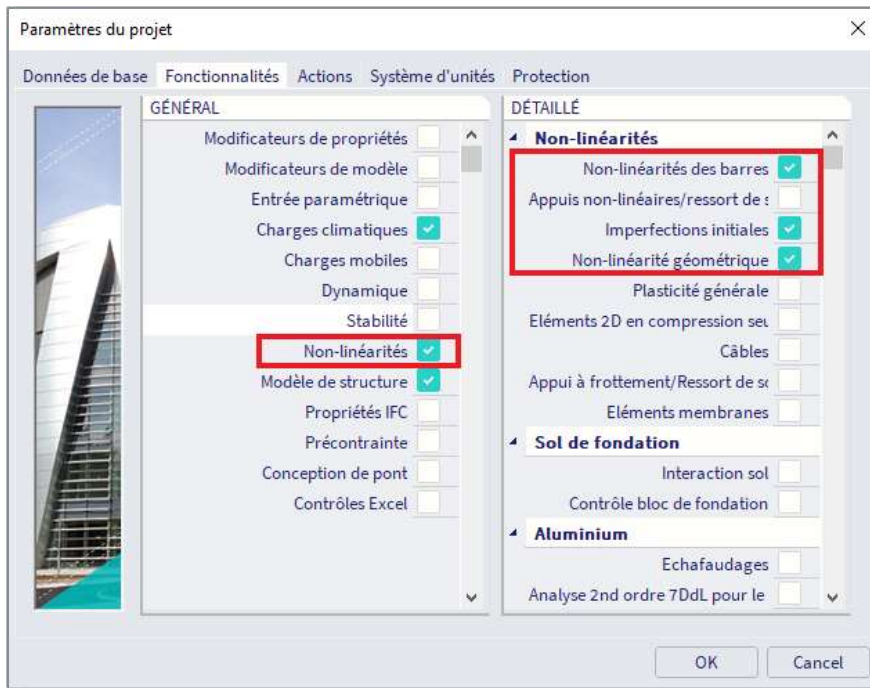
Paramètres du projet

Données de base Fonctionnalités Actions Système d'unités Protection

GÉNÉRAL

Modificateurs de propriétés
Modificateurs de modèle
Entrée paramétrique
Charges climatiques
Charges mobiles
Dynamique
Stabilité
Non-linéarités
Modèle de structure
Propriétés IFC
Précontrainte
Conception de pont
Contrôles Excel

DÉTAILLÉ

Non-linéarités
Non-linéarités des barres
Appuis non-linéaires/ressort de s
Imperfections initiales
Non-linéarité géométrique
Plasticité générale
Eléments 2D en compression seu
Câbles
Appui à frottement/Ressort de sc
Eléments membranes

Sol de fondation
Interaction sol
Contrôle bloc de fondation

Aluminium
Echafaudages
Analyse 2nd ordre 7DdL pour le

OK
Cancel